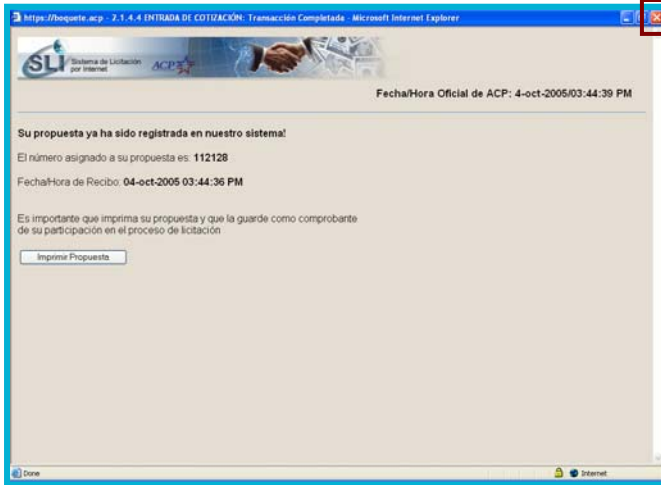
https://boquete.acp - 2.1.4.4 ENTRADA DE COTIZACIÓN: Transacción Completada - Microsoft Internet Explorer

SLI Sistema de Licitación por Internet ACP

Fecha/Hora Oficial de ACP: 4-oct-2005/03:44:39 PM

Su propuesta ya ha sido registrada en nuestro sistema!

El número asignado a su propuesta es: 112128

Fecha/Hora de Recibo: 04-oct-2005 03:44:36 PM

Es importante que imprima su propuesta y que la guarde como comprobante de su participación en el proceso de licitación

Imprimir Propuesta

Done

Internet